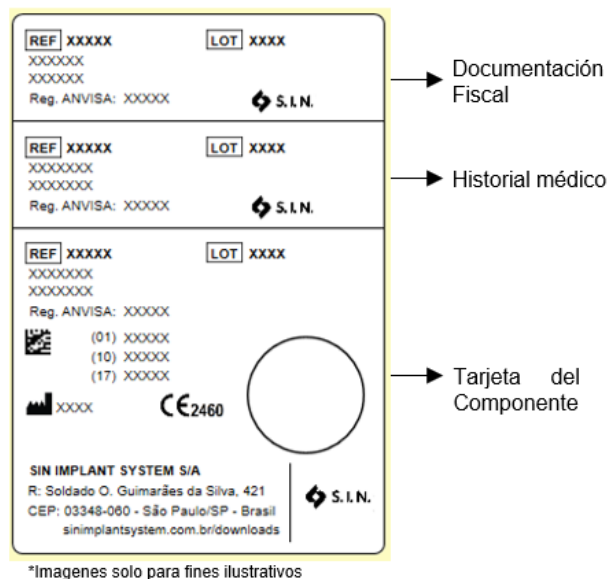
REF XXXXX LOT XXXX
XXXXXX
XXXXXX
Reg. ANVISA: XXXXX
S.I.N.

Documentación Fiscal

REF XXXXX LOT XXXX
XXXXXXX
XXXXXXX
Reg. ANVISA: XXXXX
S.I.N.

Historial médico

REF XXXXX LOT XXXX
XXXXXXX
XXXXXXX
Reg. ANVISA: XXXXX
(01) XXXXX
(10) XXXXX
(17) XXXXX
XXXX
CE 2460

Tarjeta del Componente

SIN IMPLANT SYSTEM S/A
R: Soldado O. Guimarães da Silva, 421
CEP: 03348-060 - São Paulo/SP - Brasil
sinimplantsystem.com.br/downloads
S.I.N.

*Imagenes solo para fines ilustrativos